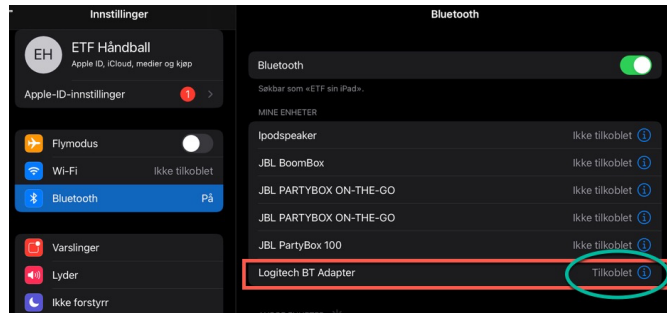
Innstillinger

EH ETF Håndball
Apple ID, iCloud, medier og kjøp

Apple-ID-innstillinger 1

Flymodus
Wi-Fi Ikke tilkoblet
Bluetooth På

Varslinger
Lyder
Ikke forstyrr

Bluetooth

Bluetooth
Søkbar som «ETF sin iPad».

MINE ENHETER
Ipodspeaker Ikke tilkoblet
JBL BoomBox Ikke tilkoblet
JBL PARTYBOX ON-THE-GO Ikke tilkoblet
JBL PARTYBOX ON-THE-GO Ikke tilkoblet
JBL PartyBox 100 Ikke tilkoblet
Logitech BT Adapter Tilkoblet

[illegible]